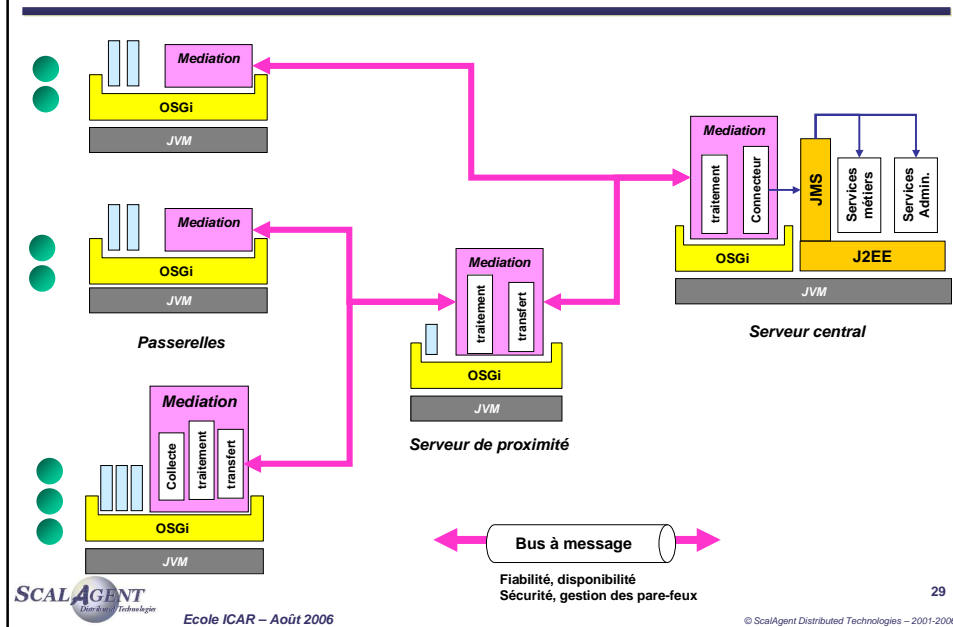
Mediation
OSGi
JVM

Mediation
OSGi
JVM

Passerelles

Mediation
Collecte
traitement
transfert
OSGi
JVM

Mediation
traitement
transfert
OSGi
JVM

Serveur de proximité

Mediation
traitement
Connecteur
OSGi
JMS
Services métiers
Services Admin.
J2EE
JVM

Serveur central

Bus à message

Fiabilité, disponibilité
Sécurité, gestion des pare-feux

SCALAGENT Distributed Technologies

Ecole ICAR – Août 2006

29

© ScalAgent Distributed Technologies – 2001-200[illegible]